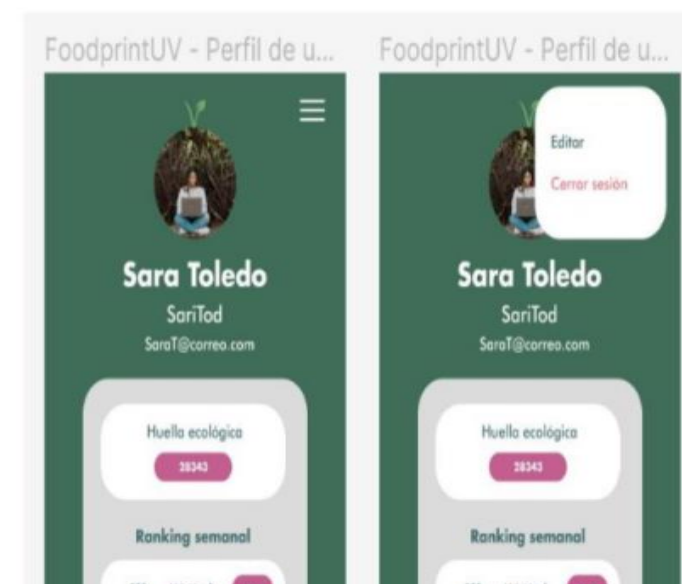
FoodprintUV - Perfil de u...

Sara Toledo

SariTod

SaraT@correo.com

Huella ecológica

28343

Ranking semanal

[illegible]

FoodprintUV - Perfil de u...

Editar

Cerrar sesión

Sara Toledo

SariTod

SaraT@correo.com

Huella ecológica

28343

Ranking semanal

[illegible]